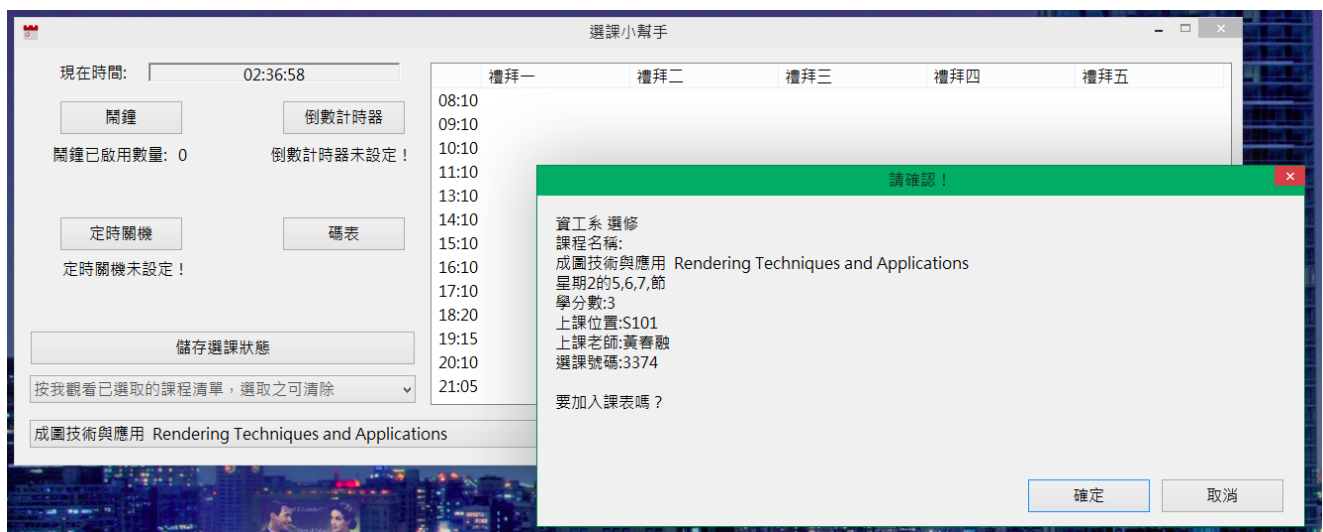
選課小幫手

現在時間: 02:36:58

鬧鐘

倒數計時器

鬧鐘已啟用數量: 0

倒數計時器未設定！

定時關機

碼表

定時關機未設定！

儲存選課狀態

按我觀看已選取的課程清單，選取之可清除

成圖技術與應用 Rendering Techniques and Applications

| | 禮拜一 | 禮拜二 | 禮拜三 | 禮拜四 | 禮拜五 |
|---|---|---|---|---|---|
| 08:10 | | | | | |
| 09:10 | | | | | |
| 10:10 | | | | | |
| 11:10 | | | | | |
| 13:10 | | | | | |
| 14:10 | | | | | |
| 15:10 | | | | | |
| 16:10 | | | | | |
| 17:10 | | | | | |
| 18:20 | | | | | |
| 19:15 | | | | | |
| 20:10 | | | | | |
| 21:05 | | | | | |

請確認！

資工系 選修
課程名稱:
成圖技術與應用 Rendering Techniques and Applications
星期2的5,6,7,節
學分數:3
上課位置:S101
上課老師:黃春融
選課號碼:3374

要加入課表嗎？

確定

取消